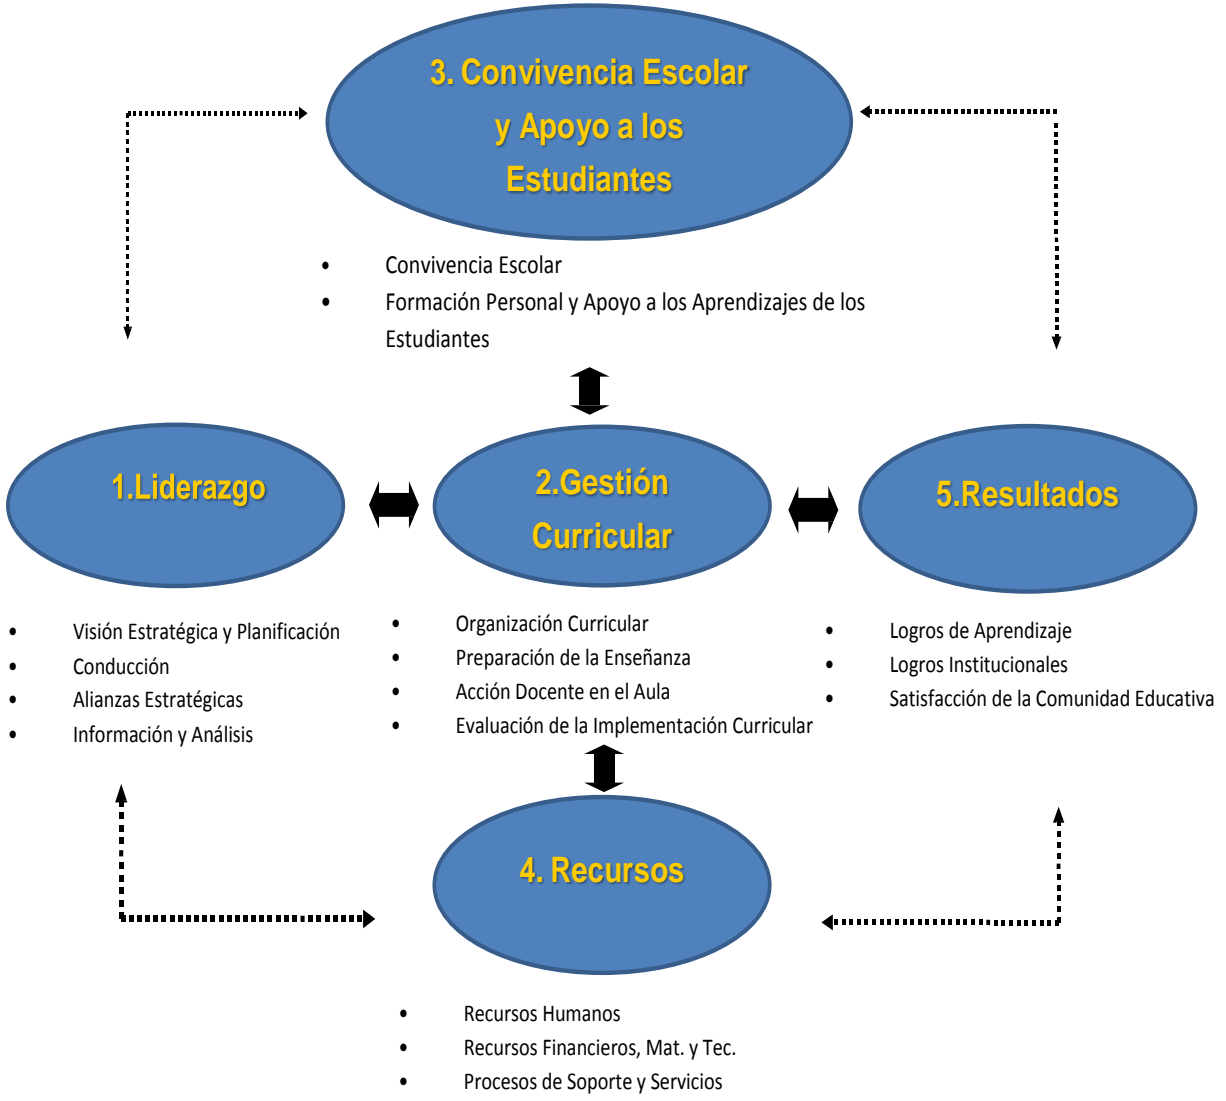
3. Convivencia Escolar y Apoyo a los Estudiantes

- Convivencia Escolar
- Formación Personal y Apoyo a los Aprendizajes de los Estudiantes

1.Liderazgo

- Visión Estratégica y Planificación
- Conducción
- Alianzas Estratégicas
- Información y Análisis

2.Gestión Curricular

- Organización Curricular
- Preparación de la Enseñanza
- Acción Docente en el Aula
- Evaluación de la Implementación Curricular

5.Resultados

- Logros de Aprendizaje
- Logros Institucionales
- Satisfacción de la Comunidad Educativa

4. Recursos

- Recursos Humanos
- Recursos Financieros, Mat. y Tec.
- Procesos de Soporte y Servicios